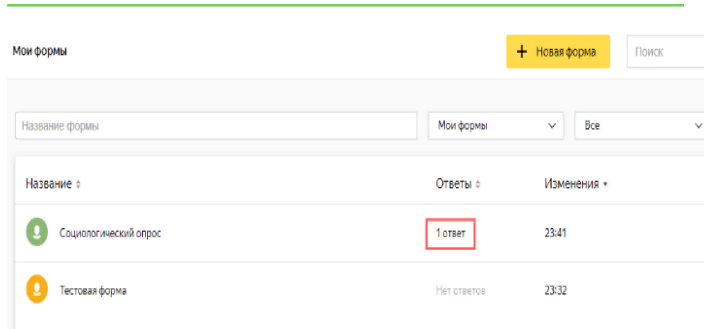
Мои формы

+ Новая форма

Поиск

Название формы

Мои формы

Все

| Название ≑ | Ответы ≑ | Изменения ▾ |
|---|---|---|
| Социологический опрос | 1 ответ | 23:41 |
| Тестовая форма | Нет ответов | 23:32 |